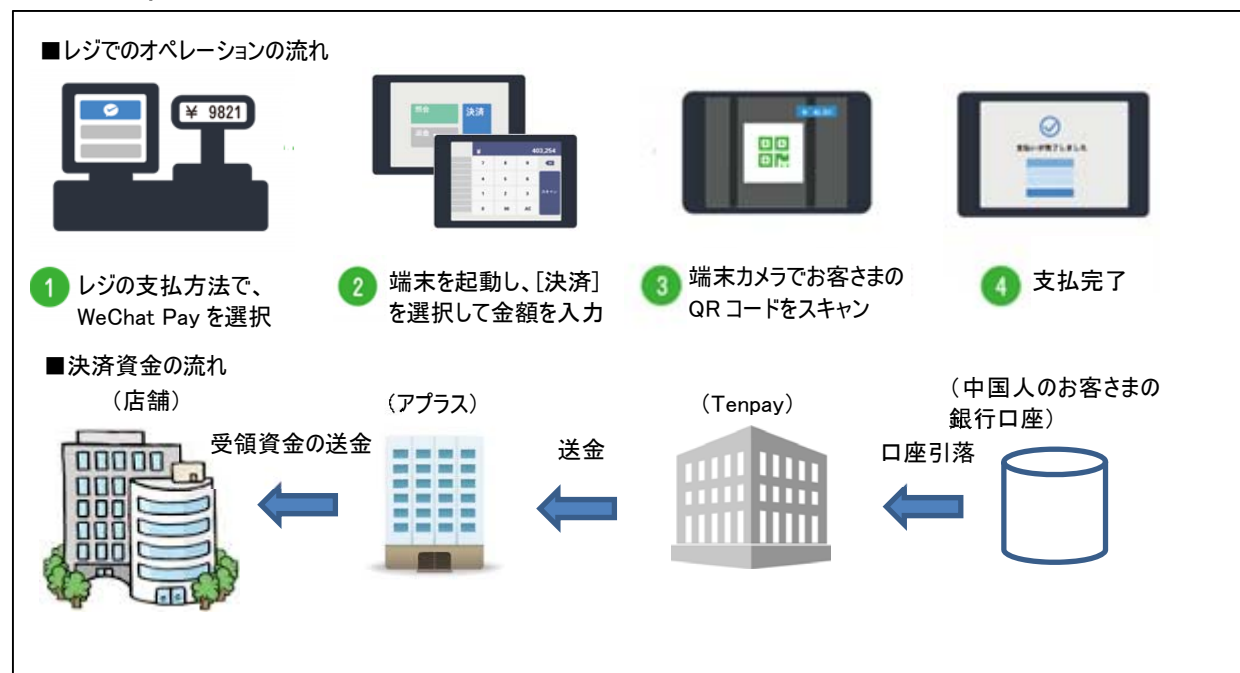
■レジでのオペレーションの流れ

¥ 9821

決済

1 レジの支払方法で、WeChat Pay を選択

2 端末を起動し、[決済]を選択して金額を入力

3 端末カメラでお客さまのQR コードをスキャン

4 支払完了

■決済資金の流れ

（店舗）

受領資金の送金

（アプラス）

送金

（Tenpay）

口座引落

（中国人のお客さまの銀行口座）